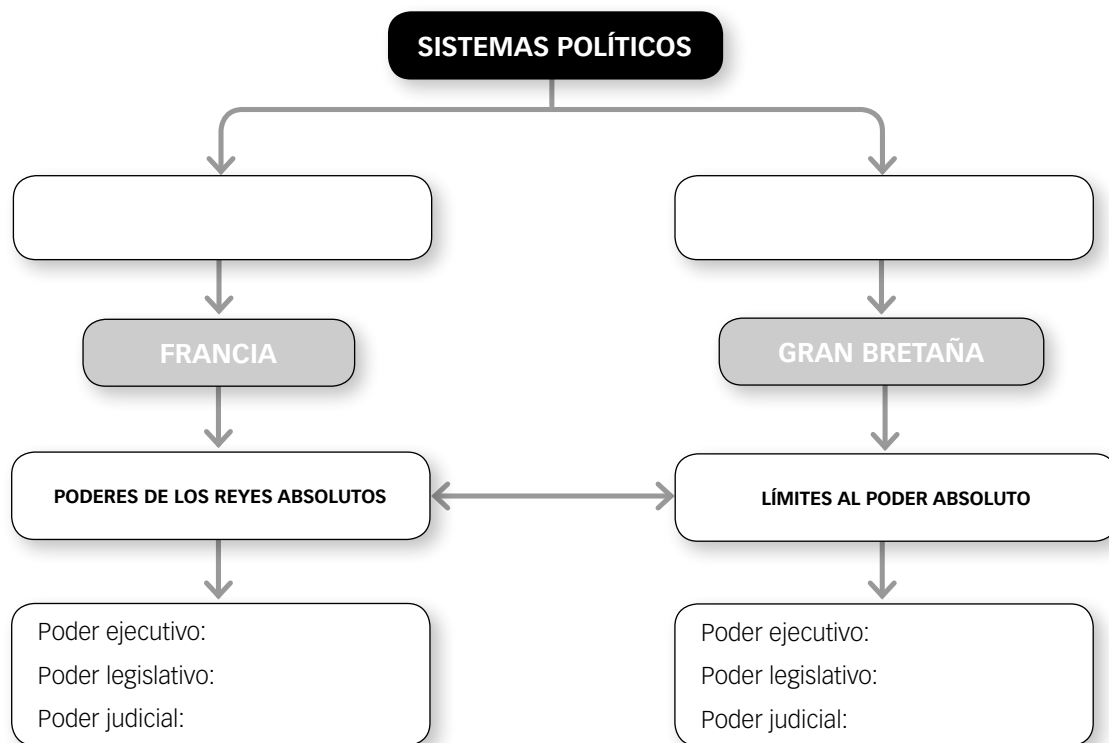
SISTEMAS POLÍTICOS

FRANCIA

PODERES DE LOS REYES ABSOLUTOS

Poder ejecutivo:
Poder legislativo:
Poder judicial:

GRAN BRETAÑA

LÍMITES AL PODER ABSOLUTO

Poder ejecutivo:
Poder legislativo:
Poder judicial: